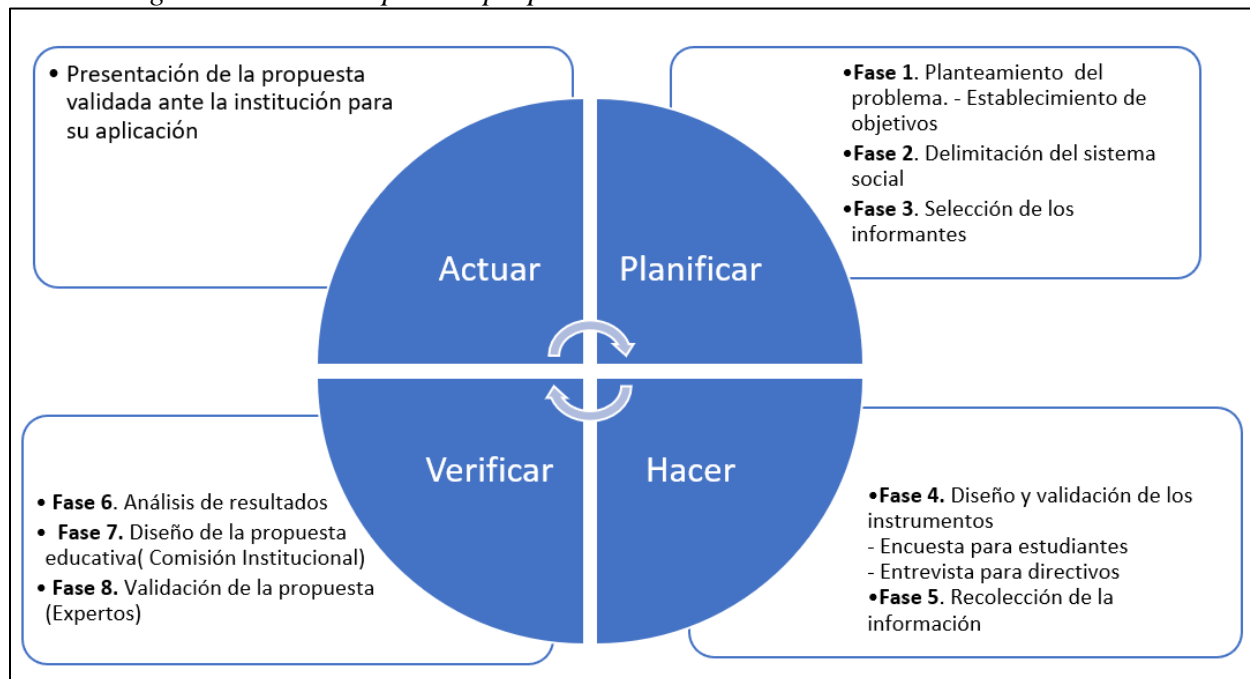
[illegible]

• Presentación de la propuesta validada ante la institución para su aplicación

•Fase 1. Planteamiento del problema. - Establecimiento de objetivos
•Fase 2. Delimitación del sistema social
•Fase 3. Selección de los informantes

Actuar

Planificar

Verificar

Hacer

• Fase 6. Análisis de resultados
• Fase 7. Diseño de la propuesta educativa( Comisión Institucional)
• Fase 8. Validación de la propuesta (Expertos)

•Fase 4. Diseño y validación de los instrumentos
- Encuesta para estudiantes
- Entrevista para directivos
•Fase 5. Recolección de la información